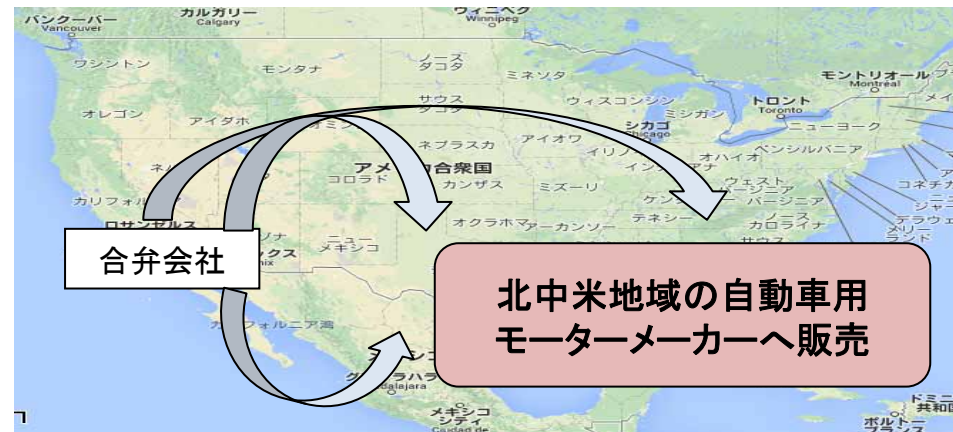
バンクーバー
Vancouver
カルガリー
Calgary
ウィニペグ
Winnipeg
ワシントン
モンタナ
ノース
ダコタ
ミネソタ
モントリオール
Montreal
オレゴン
アイダホ
サウス
ウィスコンシン
トロント
Toronto
ネブラスカ
アイオワ
シカゴ
Chicago
ニューヨーク
アメリカ合衆国
コロラド
カンザス
ミズーリ
オハイオ
ペンシルバニア
カリフォルニア
ウェスト
バージニア
コネチカット
ロサンゼルス
オクラホマ
アーカンソー
テネシー
ノース
カロライナ
デラウェア
メリーランド
合弁会社
ニュー
メキシコ
北中米地域の自動車用
モーターメーカーへ販売
カリフォルニア湾
グアダラハラ
Guadalajara
メキシコ
シティ
ドミニカ共和国
プエルトリコ